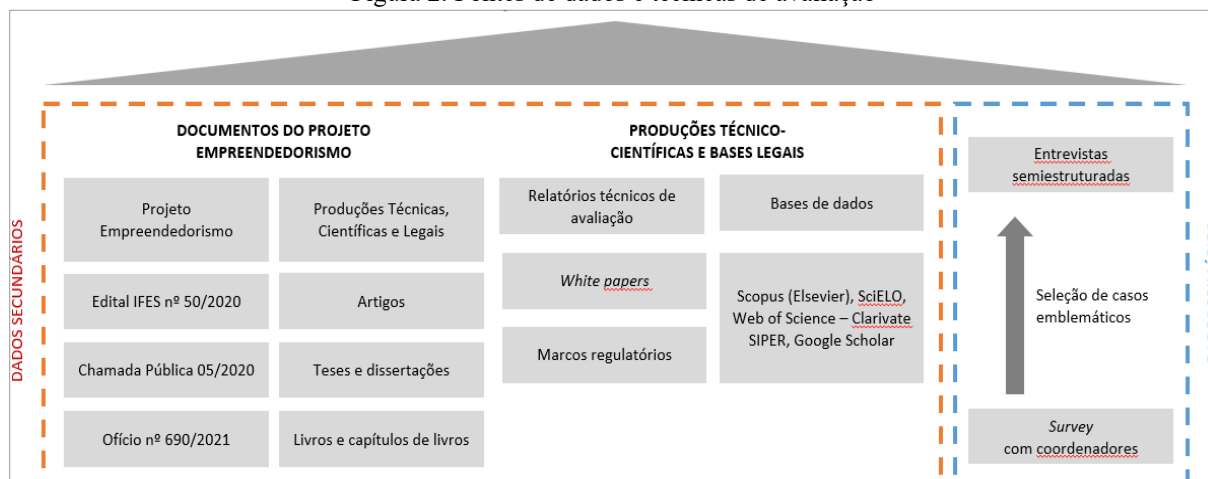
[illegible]

DADOS SECUNDÁRIOS

DOCUMENTOS DO PROJETO EMPREENDEDORISMO

Projeto Empreendedorismo

Produções Técnicas, Científicas e Legais

Edital IFES nº 50/2020

Artigos

Chamada Pública 05/2020

Teses e dissertações

Ofício nº 690/2021

Livros e capítulos de livros

PRODUÇÕES TÉCNICO-CIENTÍFICAS E BASES LEGAIS

Relatórios técnicos de avaliação

Bases de dados

White papers

Scopus (Elsevier), SciELO, Web of Science – Clarivate SIPER, Google Scholar

Marcos regulatórios

Entrevistas semiestruturadas

Seleção de casos emblemáticos

Survey com coordenadores

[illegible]